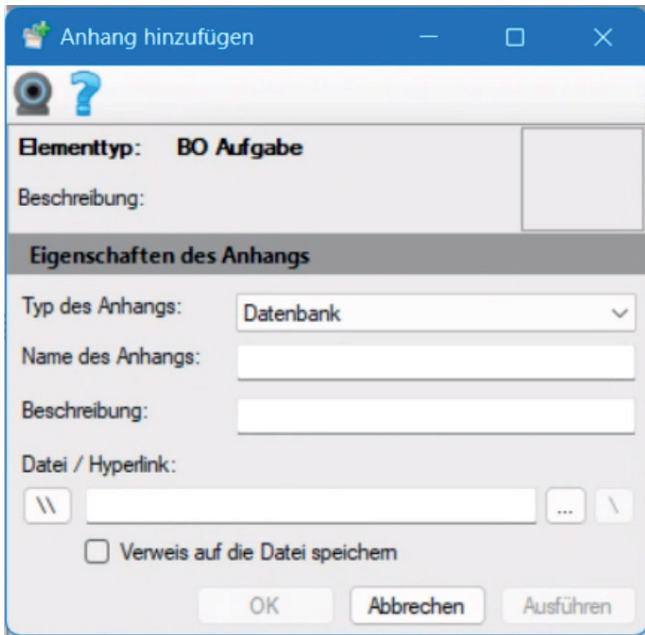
Anhang hinzufügen

Elementtyp: BO Aufgabe

Beschreibung:

Eigenschaften des Anhangs

Typ des Anhangs: Datenbank

Name des Anhangs:

Beschreibung:

Datei / Hyperlink:

\\ ... \

Verweis auf die Datei speichern

OK Abbrechen Ausführen